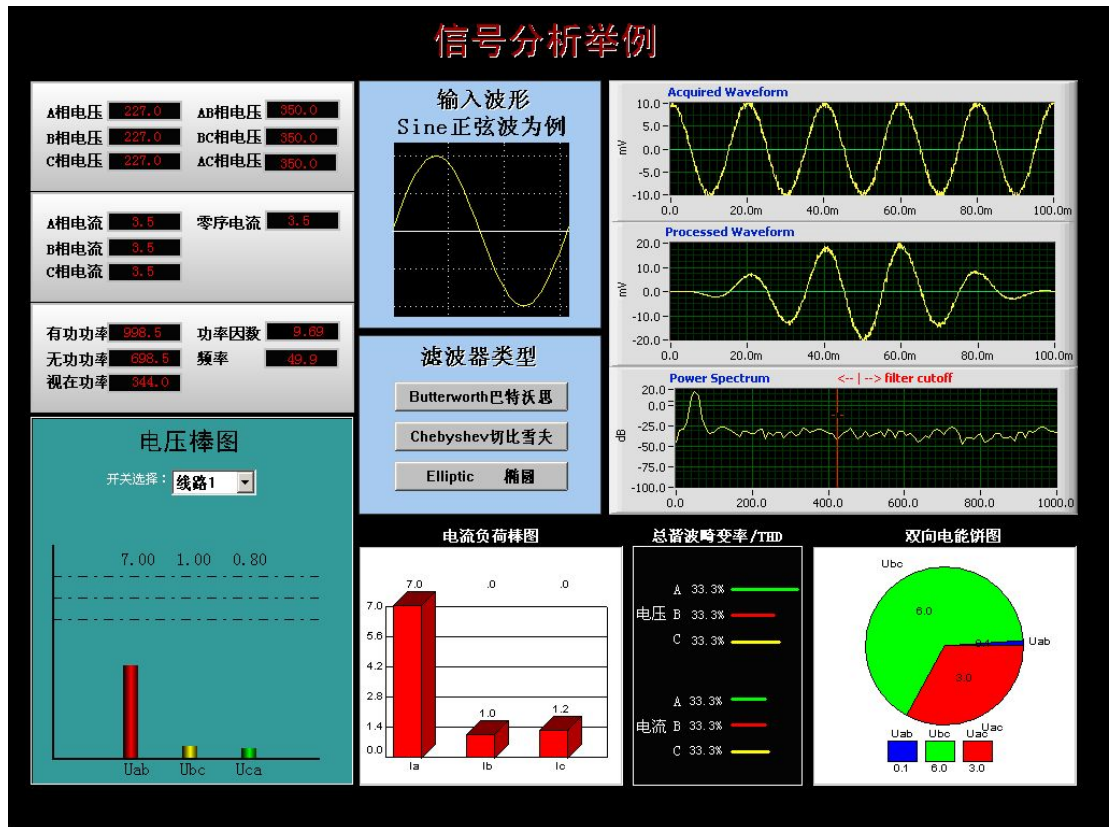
信号分析举例

A相电压 227.0 AB相电压 350.0
B相电压 227.0 BC相电压 350.0
C相电压 227.0 AC相电压 350.0

A相电流 3.5 零序电流 3.5
B相电流 3.5
C相电流 3.5

有功功率 998.5 功率因数 9.69
无功功率 698.5 频率 49.9
视在功率 344.0

电压棒图
开关选择： 线路1

7.00 1.00 0.80

Uab Ubc Uca

输入波形
Sine正弦波为例

滤波器类型
Butterworth巴特沃思
Chebyshev切比雪夫
Elliptic 椭圆

Acquired Waveform
mV
10.0 5.0 0.0 -5.0 -10.0
0.0 20.0m 40.0m 60.0m 80.0m 100.0m

Processed Waveform
mV
20.0 10.0 0.0 -10.0 -20.0
0.0 20.0m 40.0m 60.0m 80.0m 100.0m

Power Spectrum <-- | --> filter cutoff
dB
20.0 0.0 -25.0 -50.0 -75.0 -100.0
0.0 200.0 400.0 600.0 800.0 1000.0

电流负荷棒图
7.0 .0 .0
7.0 5.6 4.2 2.8 1.4 0.0
1.0 1.2
Ia Ib Ic

总谐波畸变率/THD
电压 A 33.3% B 33.3% C 33.3%
电流 A 33.3% B 33.3% C 33.3%

双向电能饼图
Ubc
6.0
0.1
Uab
3.0
Uac
Uab Ubc Uac
0.1 6.0 3.0